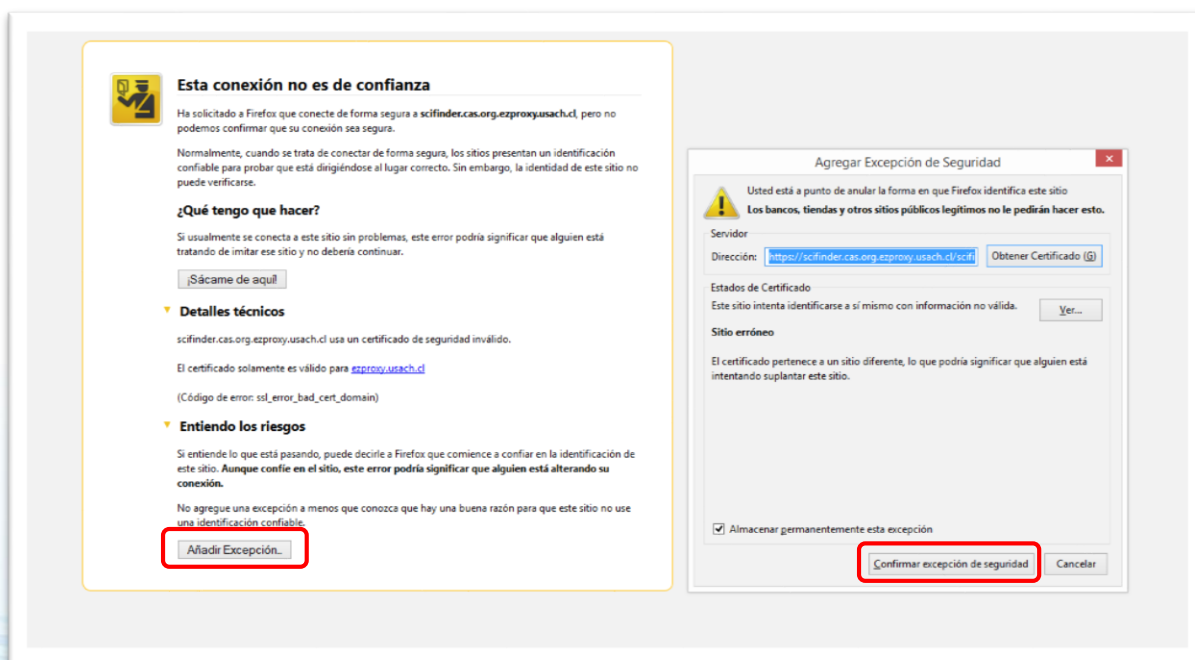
Esta conexión no es de confianza

Ha solicitado a Firefox que conecte de forma segura a **scifinder.cas.org.ezproxy.usach.cl**, pero no podemos confirmar que su conexión sea segura.

Normalmente, cuando se trata de conectar de forma segura, los sitios presentan un identificación confiable para probar que está dirigiéndose al lugar correcto. Sin embargo, la identidad de este sitio no puede verificarse.

¿Qué tengo que hacer?

Si usualmente se conecta a este sitio sin problemas, este error podría significar que alguien está tratando de imitar ese sitio y no debería continuar.

¡Sácame de aquí!

Detalles técnicos

scifinder.cas.org.ezproxy.usach.cl usa un certificado de seguridad inválido.

El certificado solamente es válido para ezproxy.usach.cl

(Código de error: ssl_error_bad_cert_domain)

Entiendo los riesgos

Si entiende lo que está pasando, puede decirle a Firefox que comience a confiar en la identificación de este sitio. **Aunque confíe en el sitio, este error podría significar que alguien está alterando su conexión.**

No agregue una excepción a menos que conozca que hay una buena razón para que este sitio no use una identificación confiable.

Añadir Excepción...

Agregar Excepción de Seguridad

Usted está a punto de anular la forma en que Firefox identifica este sitio
**Los bancos, tiendas y otros sitios públicos legítimos no le pedirán hacer esto.**

Servidor
Dirección: https://scifinder.cas.org.ezproxy.usach.cl/scifi
Obtener Certificado (G)

Estados de Certificado
Este sitio intenta identificarse a sí mismo con información no válida.
Ver...

Sitio erróneo

El certificado pertenece a un sitio diferente, lo que podría significar que alguien está intentando suplantar este sitio.

Almacenar permanentemente esta excepción

Confirmar excepción de seguridad
Cancelar